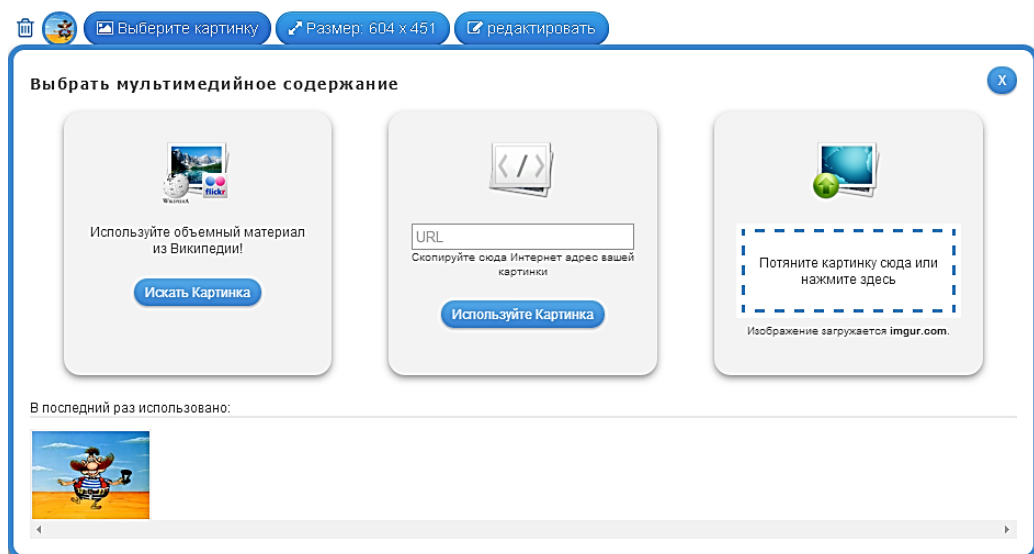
Выберите картинку
Размер: 604 x 451
редактировать

Выбрать мультимедийное содержание

X

WIKIPEDIA
flickr

Используйте объемный материал из Википедии!

Искать Картинка

URL

Скопируйте сюда Интернет адрес вашей картинки

Используйте Картинка

Потяните картинку сюда или нажмите здесь

Изображение загружается imgur.com.

В последний раз использовано: